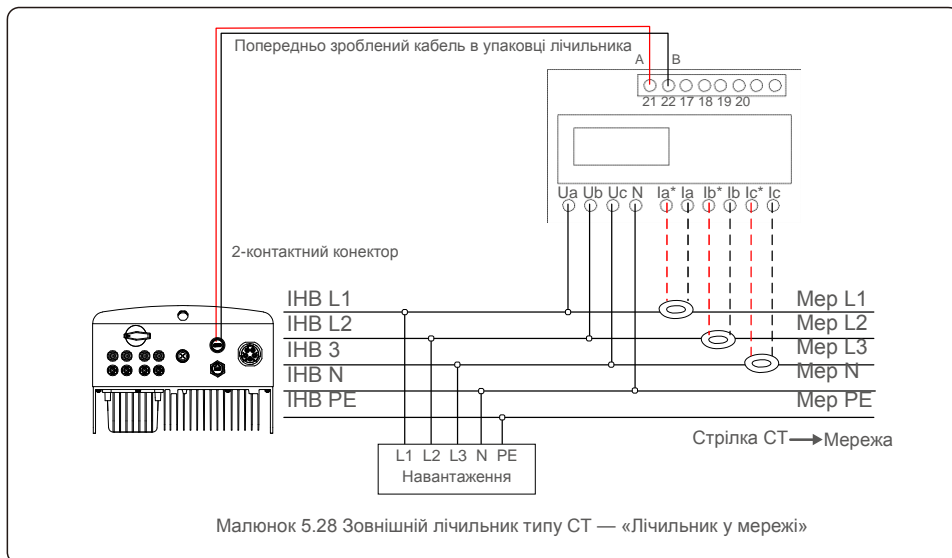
Попередньо зроблений кабель в упаковці лічильника

A B

21 22 17 18 19 20

Ua Ub Uc N Ia* Ia Ib* Ib Ic* Ic

2-контактний конектор

ІНВ L1
ІНВ L2
ІНВ 3
ІНВ N
ІНВ PE

Мер L1
Мер L2
Мер L3
Мер N
Мер PE

Стрілка СТ → Мережа

L1 L2 L3 N PE
Навантаження

Малюнок 5.28 Зовнішній лічильник типу СТ — «Лічильник у мережі»